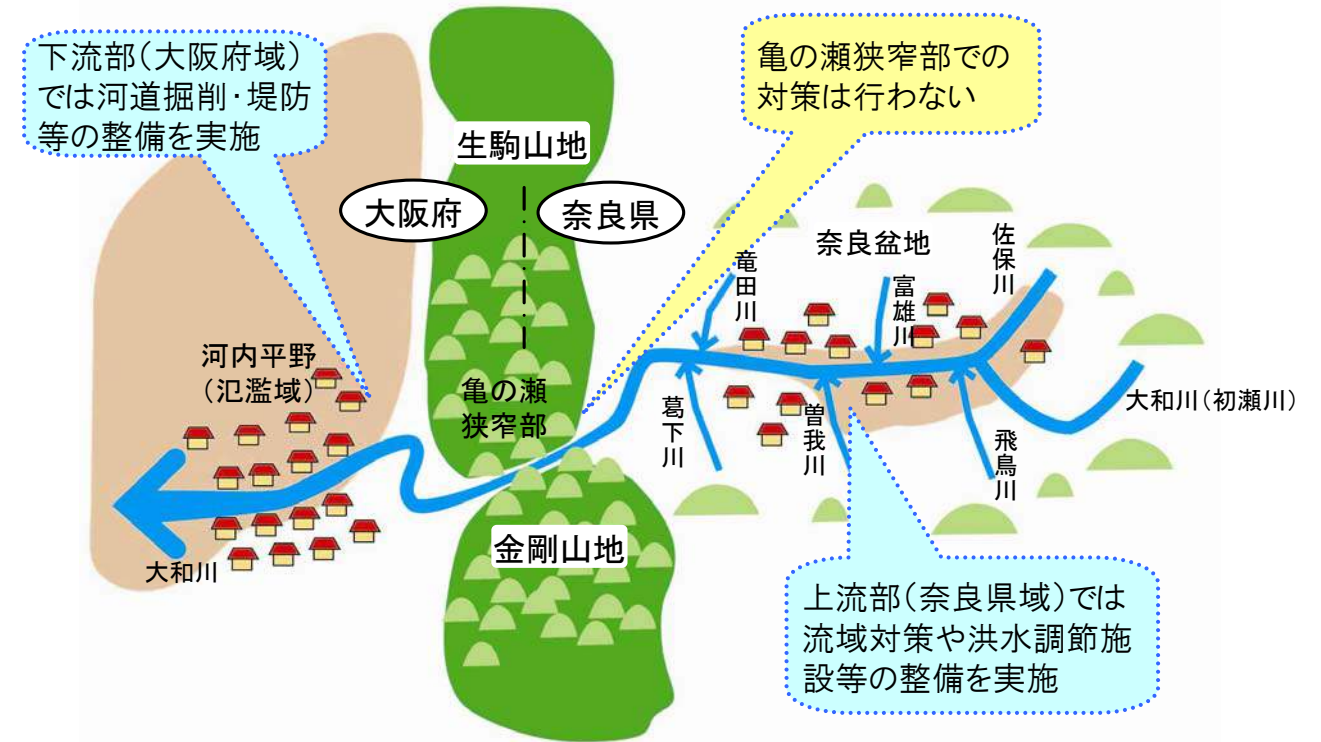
下流部(大阪府域)では河道掘削・堤防等の整備を実施

亀の瀬狭窄部での対策は行わない

生駒山地

大阪府

奈良県

奈良盆地

竜田川

富雄川

佐保川

河内平野(氾濫域)

亀の瀬狭窄部

葛下川

曽我川

大和川(初瀬川)

飛鳥川

金剛山地

大和川

上流部(奈良県域)では流域対策や洪水調節施設等の整備を実施